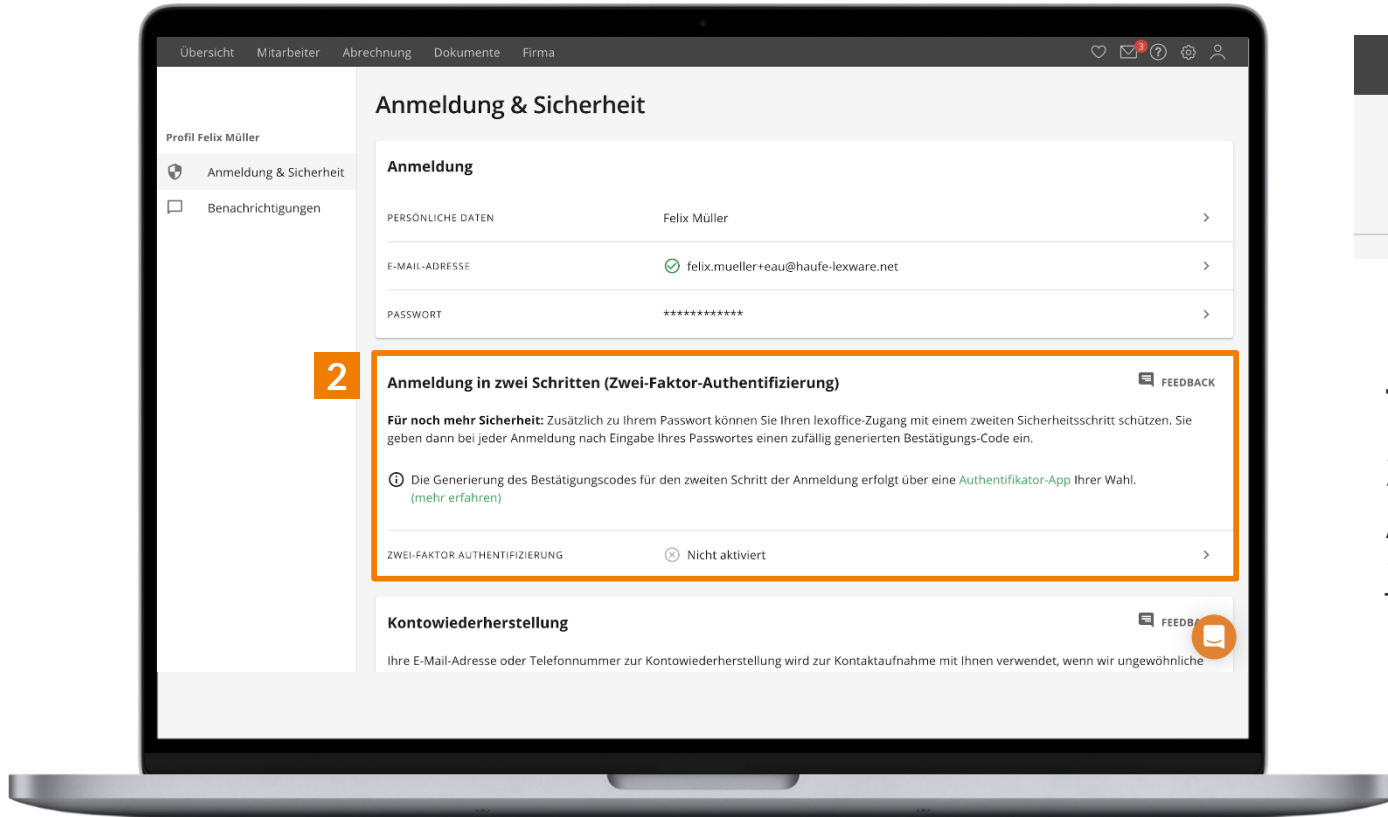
Übersicht Mitarbeiter Abrechnung Dokumente Firma

3

Profil Felix Müller

Anmeldung & Sicherheit

Benachrichtigungen

Anmeldung & Sicherheit

Anmeldung

PERSÖNLICHE DATEN Felix Müller

E-MAIL-ADRESSE felix.mueller+eau@haufe-lexware.net

PASSWORT ************

2

Anmeldung in zwei Schritten (Zwei-Faktor-Authentifizierung)

FEEDBACK

**Für noch mehr Sicherheit:** Zusätzlich zu Ihrem Passwort können Sie Ihren lexoffice-Zugang mit einem zweiten Sicherheitsschritt schützen. Sie geben dann bei jeder Anmeldung nach Eingabe Ihres Passwortes einen zufällig generierten Bestätigungs-Code ein.

Die Generierung des Bestätigungscodes für den zweiten Schritt der Anmeldung erfolgt über eine Authentifikator-App Ihrer Wahl. (mehr erfahren)

ZWEI-FAKTOR AUTHENTIFIZIERUNG Nicht aktiviert

Kontowiederherstellung

FEEDBA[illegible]

Ihre E-Mail-Adresse oder Telefonnummer zur Kontowiederherstellung wird zur Kontaktaufnahme mit Ihnen verwendet, wenn wir ungewöhnliche